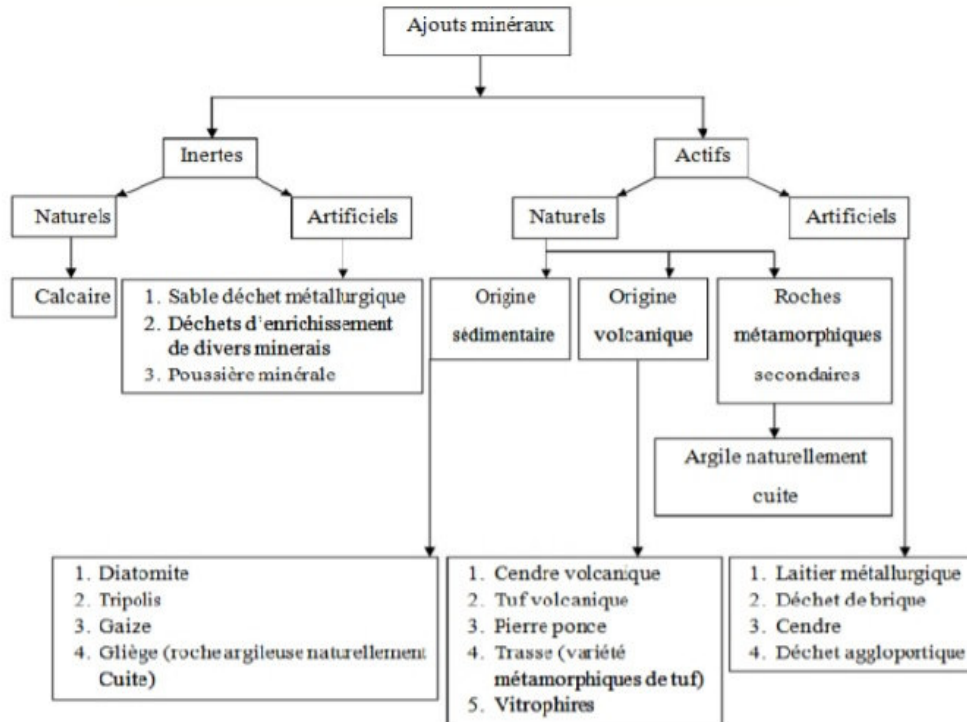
Ajouts minéraux

Inertes

Actifs

Naturels

Artificiels

Naturels

Artificiels

Calcaire

1. Sable déchet métallurgique
2. Déchets d'enrichissement de divers minerais
3. Poussière minérale

Origine sédimentaire

Origine volcanique

Roches métamorphiques secondaires

Argile naturellement cuite

1. Diatomite
2. Tripolis
3. Gaize
4. Gliège (roche argileuse naturellement Cuite)

1. Cendre volcanique
2. Tuf volcanique
3. Pierre ponce
4. Trasse (variété métamorphiques de tuf)
5. Vitrophires

1. Laitier métallurgique
2. Déchet de brique
3. Cendre
4. Déchet agglopartique